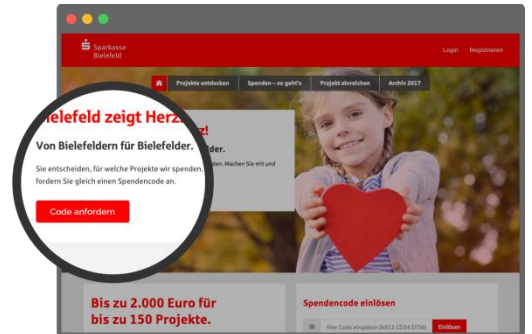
Sparkasse Bielefeld

Login Registrieren

Projekte entdecken Spenden – so geht's Projekt einreichen Archiv 2017

Bielefeld zeigt Herz!

Von Bielefeldern für Bielefelder.

Sie entscheiden, für welche Projekte wir spenden. Machen Sie mit und fordern Sie gleich einen Spendencode an.

Code anfordern

Bis zu 2.000 Euro für bis zu 150 Projekte.

Spendencode einlösen

Hier Code eingeben (AB12 CD34 EF56)

Einlösen